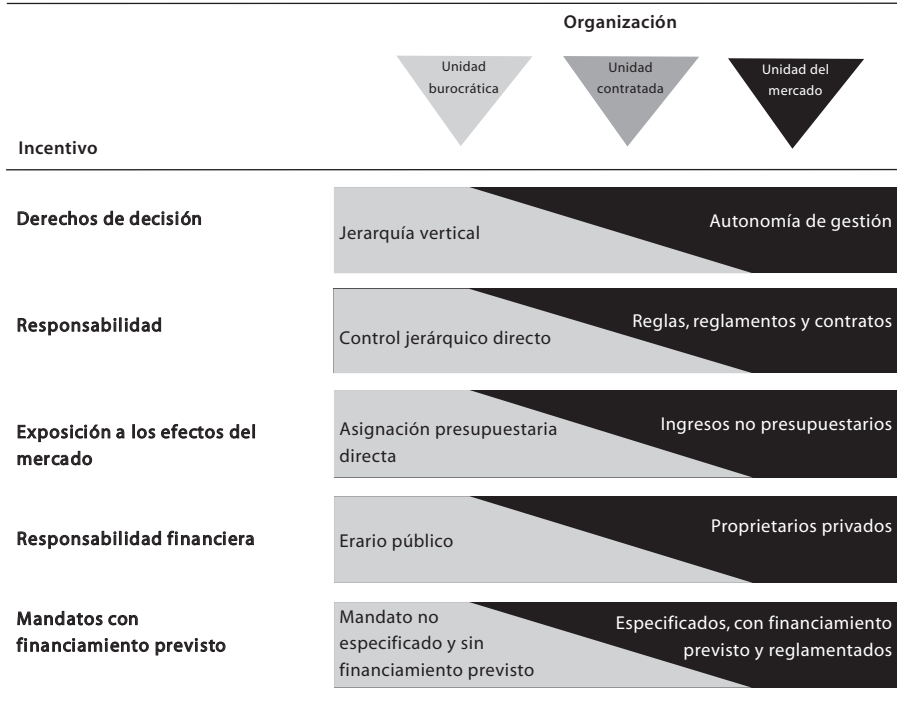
Organización

Unidad burocrática

Unidad contratada

Unidad del mercado

Incentivo

Derechos de decisión

Jerarquía vertical

Autonomía de gestión

Responsabilidad

Control jerárquico directo

Reglas, reglamentos y contratos

Exposición a los efectos del mercado

Asignación presupuestaria directa

Ingresos no presupuestarios

Responsabilidad financiera

Erario público

Proprietarios privados

Mandatos con financiamiento previsto

Mandato no especificado y sin financiamiento previsto

Especificados, con financiamiento previsto y reglamentados